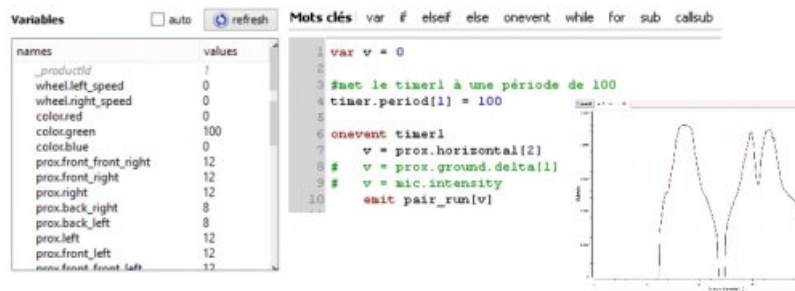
Variables auto refresh

| names | values |
|---|---|
| _productId | 1 |
| wheel.left_speed | 0 |
| wheel.right_speed | 0 |
| color.red | 0 |
| color.green | 100 |
| color.blue | 0 |
| prox.front_front_right | 12 |
| prox.front_right | 12 |
| prox.right | 12 |
| prox.back_right | 8 |
| prox.back_left | 8 |
| prox.left | 12 |
| prox.front_left | 12 |
| prox.front_front_left | 12 |

Mots clés var if elseif else onevent while for sub callsub

1 var v = 0
2
3 #met le timer1 à une période de 100
4 timer.period[1] = 100
5
6 onevent timer1
7 v = prox.horizontal[2]
8 # v = prox.ground.delta[1]
9 # v = mic.intensity
10 emit pair_run[v]